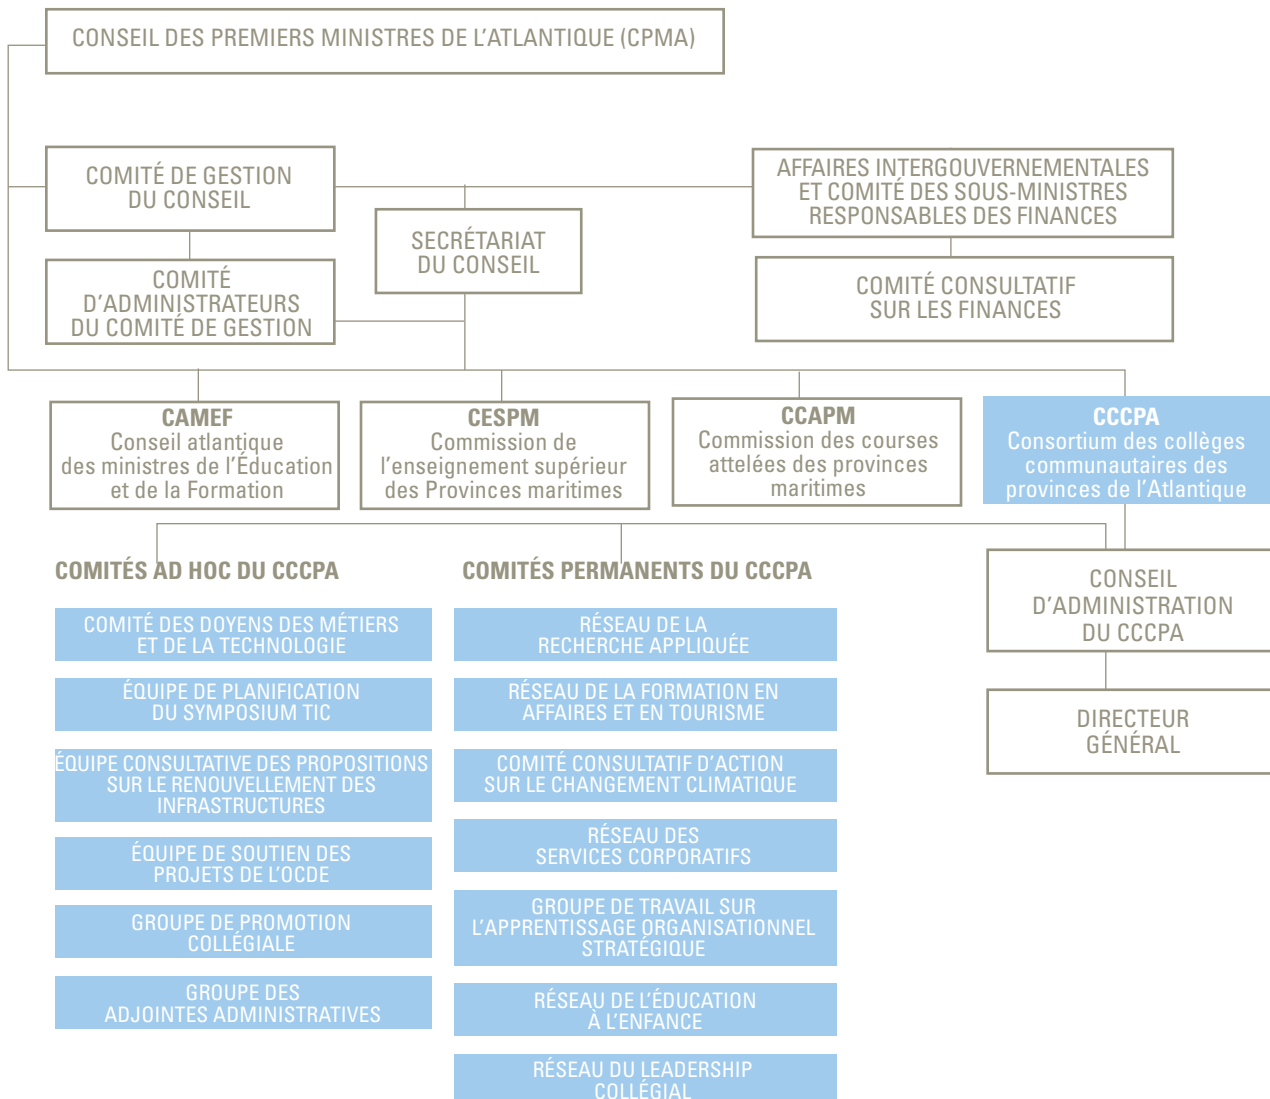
CONSEIL DES PREMIERS MINISTRES DE L'ATLANTIQUE (CPMA)

COMITÉ DE GESTION DU CONSEIL

SECRÉTARIAT DU CONSEIL

AFFAIRES INTERGOUVERNEMENTALES ET COMITÉ DES SOUS-MINISTRES RESPONSABLES DES FINANCES

COMITÉ D'ADMINISTRATEURS DU COMITÉ DE GESTION

COMITÉ CONSULTATIF SUR LES FINANCES

CAMEF
Conseil atlantique des ministres de l'Éducation et de la Formation

CESPM
Commission de l'enseignement supérieur des Provinces maritimes

CCAPM
Commission des courses attelées des provinces maritimes

CCCPA
Consortium des collèges communautaires des provinces de l'Atlantique

COMITÉS AD HOC DU CCCPA

COMITÉ DES DOYENS DES MÉTIERS ET DE LA TECHNOLOGIE

ÉQUIPE DE PLANIFICATION DU SYMPOSIUM TIC

ÉQUIPE CONSULTATIVE DES PROPOSITIONS SUR LE RENOUVELLEMENT DES INFRASTRUCTURES

ÉQUIPE DE SOUTIEN DES PROJETS DE L'OCDE

GROUPE DE PROMOTION COLLÉGIALE

GROUPE DES ADJOINTES ADMINISTRATIVES

COMITÉS PERMANENTS DU CCCPA

RÉSEAU DE LA RECHERCHE APPLIQUÉE

RÉSEAU DE LA FORMATION EN AFFAIRES ET EN TOURISME

COMITÉ CONSULTATIF D'ACTION SUR LE CHANGEMENT CLIMATIQUE

RÉSEAU DES SERVICES CORPORATIFS

GROUPE DE TRAVAIL SUR L'APPRENTISSAGE ORGANISATIONNEL STRATÉGIQUE

RÉSEAU DE L'ÉDUCATION À L'ENFANCE

RÉSEAU DU LEADERSHIP COLLÉGIAL

CONSEIL D'ADMINISTRATION DU CCCPA

DIRECTEUR GÉNÉRAL